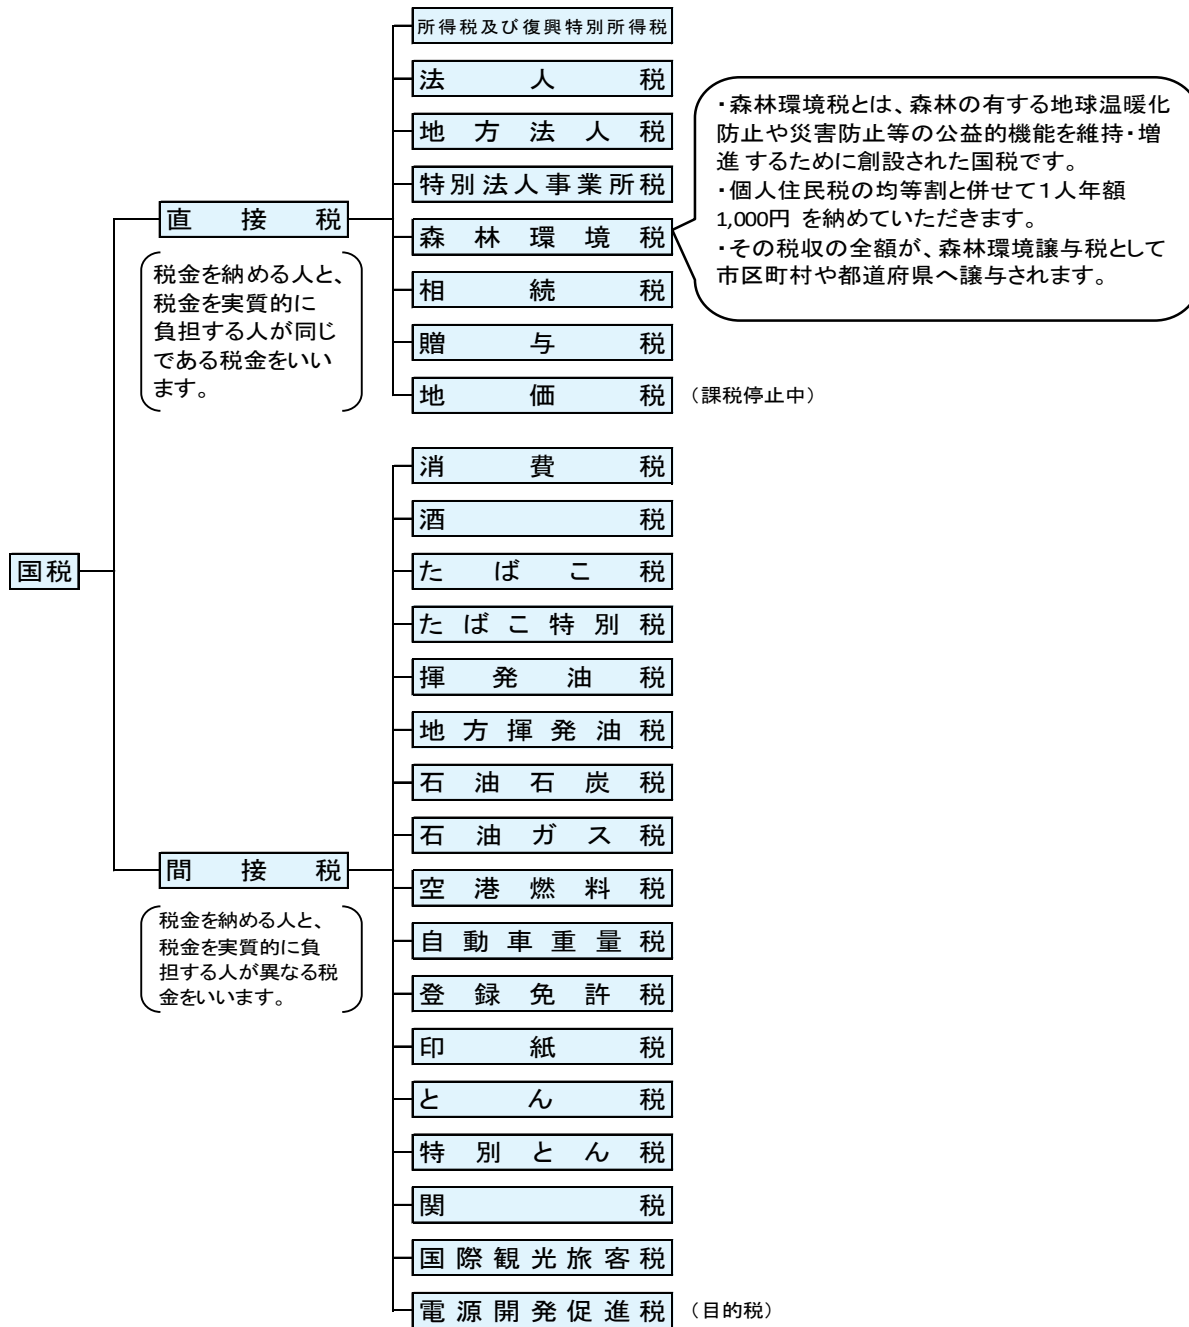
国税

直接税

税金を納める人と、税金を実質的に負担する人が同じである税金をいいます。

所得税及び復興特別所得税
法人税
地方法人税
特別法人事業所税
森林環境税
相続税
贈与税
地価税 （課税停止中）

・森林環境税とは、森林の有する地球温暖化防止や災害防止等の公益的機能を維持・増進 するために創設された国税です。
・個人住民税の均等割と併せて1人年額1,000円 を納めていただきます。
・その税収の全額が、森林環境譲与税として市区町村や都道府県へ譲与されます。

間接税

税金を納める人と、税金を実質的に負担する人が異なる税金をいいます。

消費税
酒税
たばこ税
たばこ特別税
揮発油税
地方揮発油税
石油石炭税
石油ガス税
空港燃料税
自動車重量税
登録免許税
印紙税
とん税
特別とん税
関税
国際観光旅客税
電源開発促進税 （目的税）